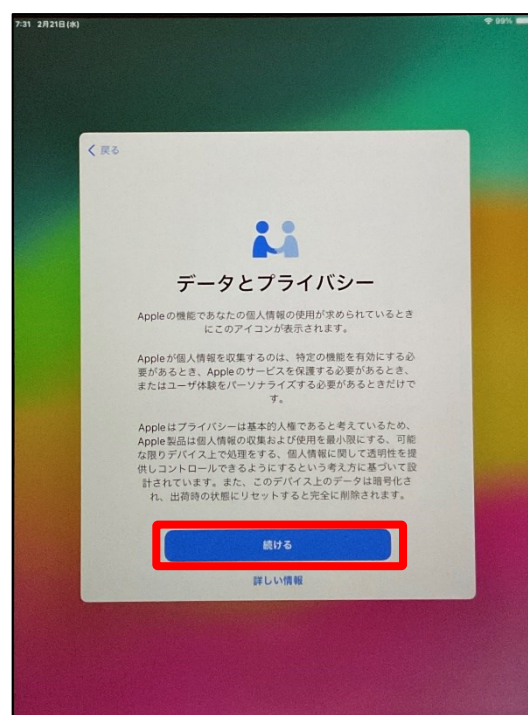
7:31 2月21日(水)

99%

< 戻る

データとプライバシー

Appleの機能であなたの個人情報の使用が求められているときにこのアイコンが表示されます。

Appleが個人情報を収集するのは、特定の機能を有効にする必要があるとき、Appleのサービスを保護する必要があるとき、またはユーザ体験をパーソナライズする必要があるときだけです。

Appleはプライバシーは基本的人権であると考えているため、Apple製品は個人情報の収集および使用を最小限にする、可能な限りデバイス上で処理をする、個人情報に関して透明性を提供しコントロールできるようにするという考え方に基づいて設計されています。また、このデバイス上のデータは暗号化され、出荷時の状態にリセットすると完全に削除されます。

続ける

詳しい情報